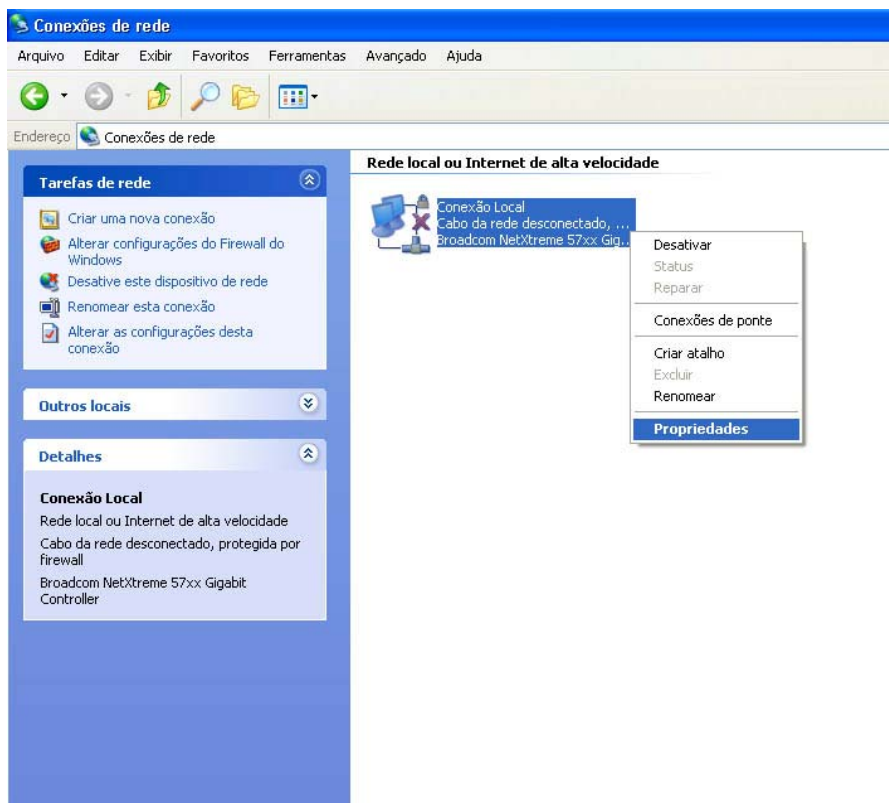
Conexões de rede

Arquivo Editar Exibir Favoritos Ferramentas Avançado Ajuda

Endereço Conexões de rede

Tarefas de rede

Criar uma nova conexão
Alterar configurações do Firewall do Windows
Desative este dispositivo de rede
Renomear esta conexão
Alterar as configurações desta conexão

Outros locais

Detalhes

Conexão Local
Rede local ou Internet de alta velocidade
Cabo da rede desconectado, protegida por firewall
Broadcom NetXtreme 57xx Gigabit Controller

Rede local ou Internet de alta velocidade

Conexão Local
Cabo da rede desconectado, ...
Broadcom NetXtreme 57xx Gig...

Desativar
Status
Reparar
Conexões de ponte
Criar atalho
Excluir
Renomear
Propriedades